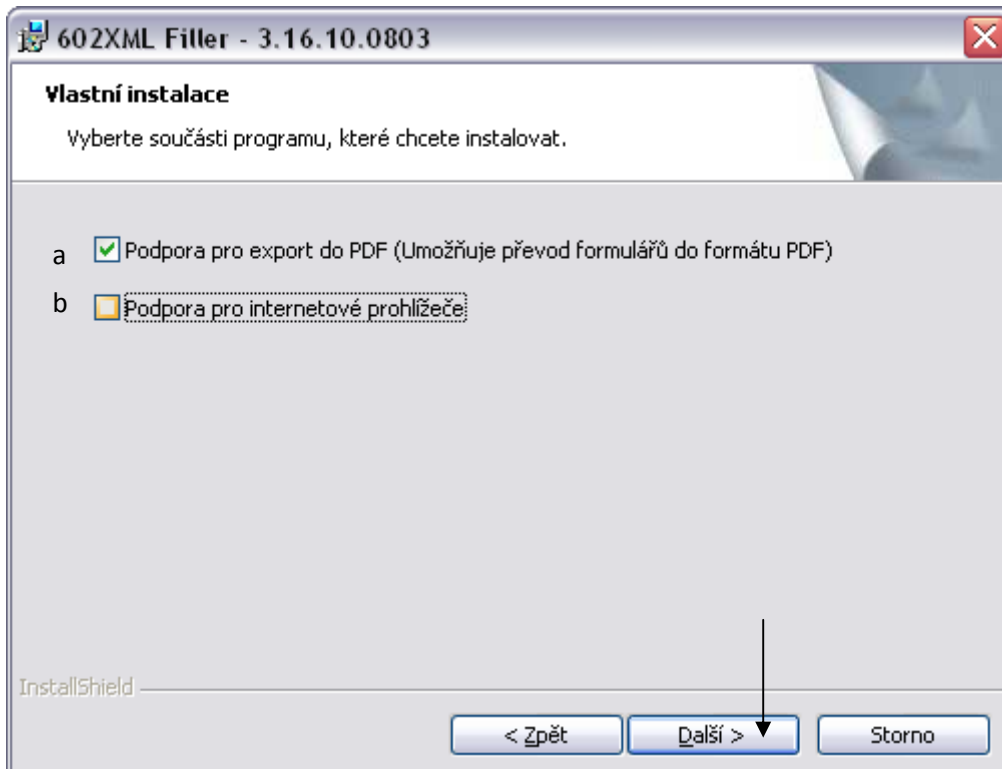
602XML Filler - 3.16.10.0803

Vlastní instalace

Vyberte součásti programu, které chcete instalovat.

a Podpora pro export do PDF (Umožňuje převod formulářů do formátu PDF)

b Podpora pro internetové prohlížeče

InstallShield

< Zpět

Další >

Storno